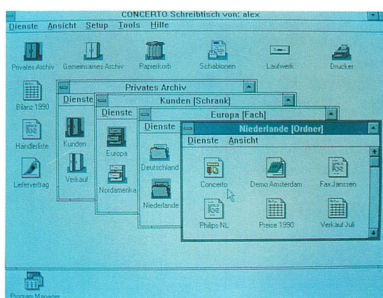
CONCERTO Schreibtisch von: alex

Dienste Ansicht Setup Tools Hilfe

Privates Archiv
Gemeinsames Archiv
Papierkorb
Schablonen
Laufwerk
Drucker

Bilanz 1990
Handbriefe
Liefervertrag

Privates Archiv
Dienste

Kunden
Verkauf

Kunden [Schrank]
Dienste

Europa
Nordamerika

Europa [Fach]
Dienste

Deutschland
Niederlande

Niederlande [Ordner]
Dienste Ansicht

Concerto
Demo Amsterdam
Fax Janssen
Philips NL
Preise 1990
Verkauf Juli

Program Manager